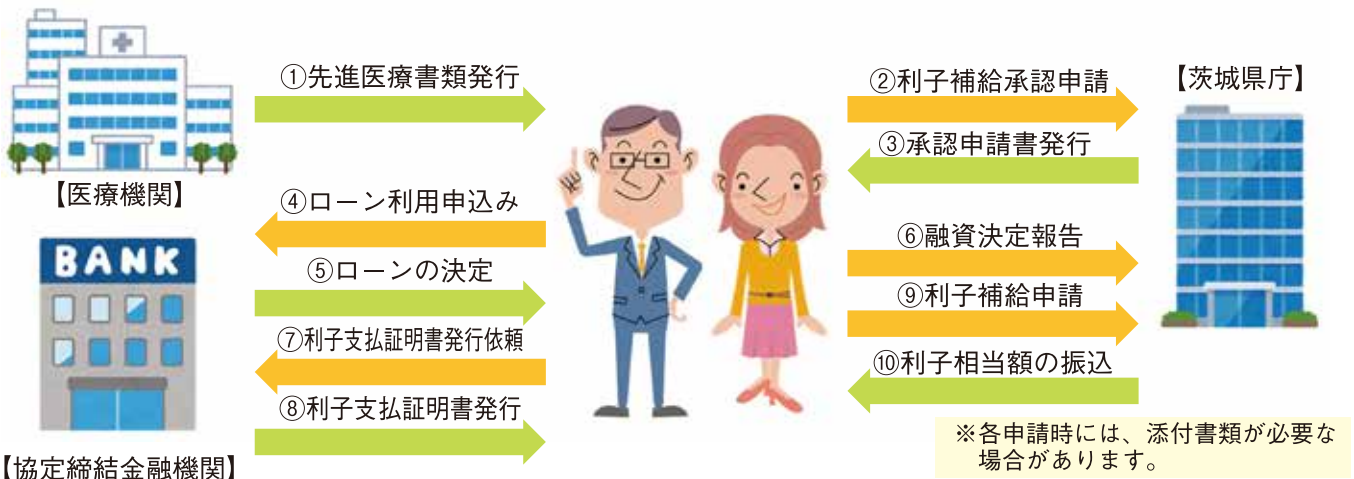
【医療機関】

BANK

【協定締結金融機関】

①先進医療書類発行

④ローン利用申込み

⑤ローンの決定

⑦利子支払証明書発行依頼

⑧利子支払証明書発行

②利子補給承認申請

③承認申請書発行

⑥融資決定報告

⑨利子補給申請

⑩利子相当額の振込

【茨城県庁】

※各申請時には、添付書類が必要な場合があります。